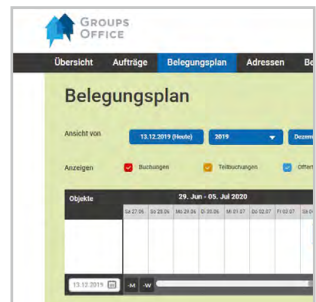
GROUPS OFFICE

Übersicht Aufträge Belegungsplan Adressen Be

Belegungsplan

Ansicht von 13.12.2019 (Heute) 2019 Dezem

Anzeigen Buchungen Teilbuchungen Offert

Objekte 29. Jun - 05. Jul 2020

Sa 27.06 So 28.06 Mo 29.06 Di 30.06 Mi 01.07 Do 02.07 Fr 03.07

13.12.2019 -M -W